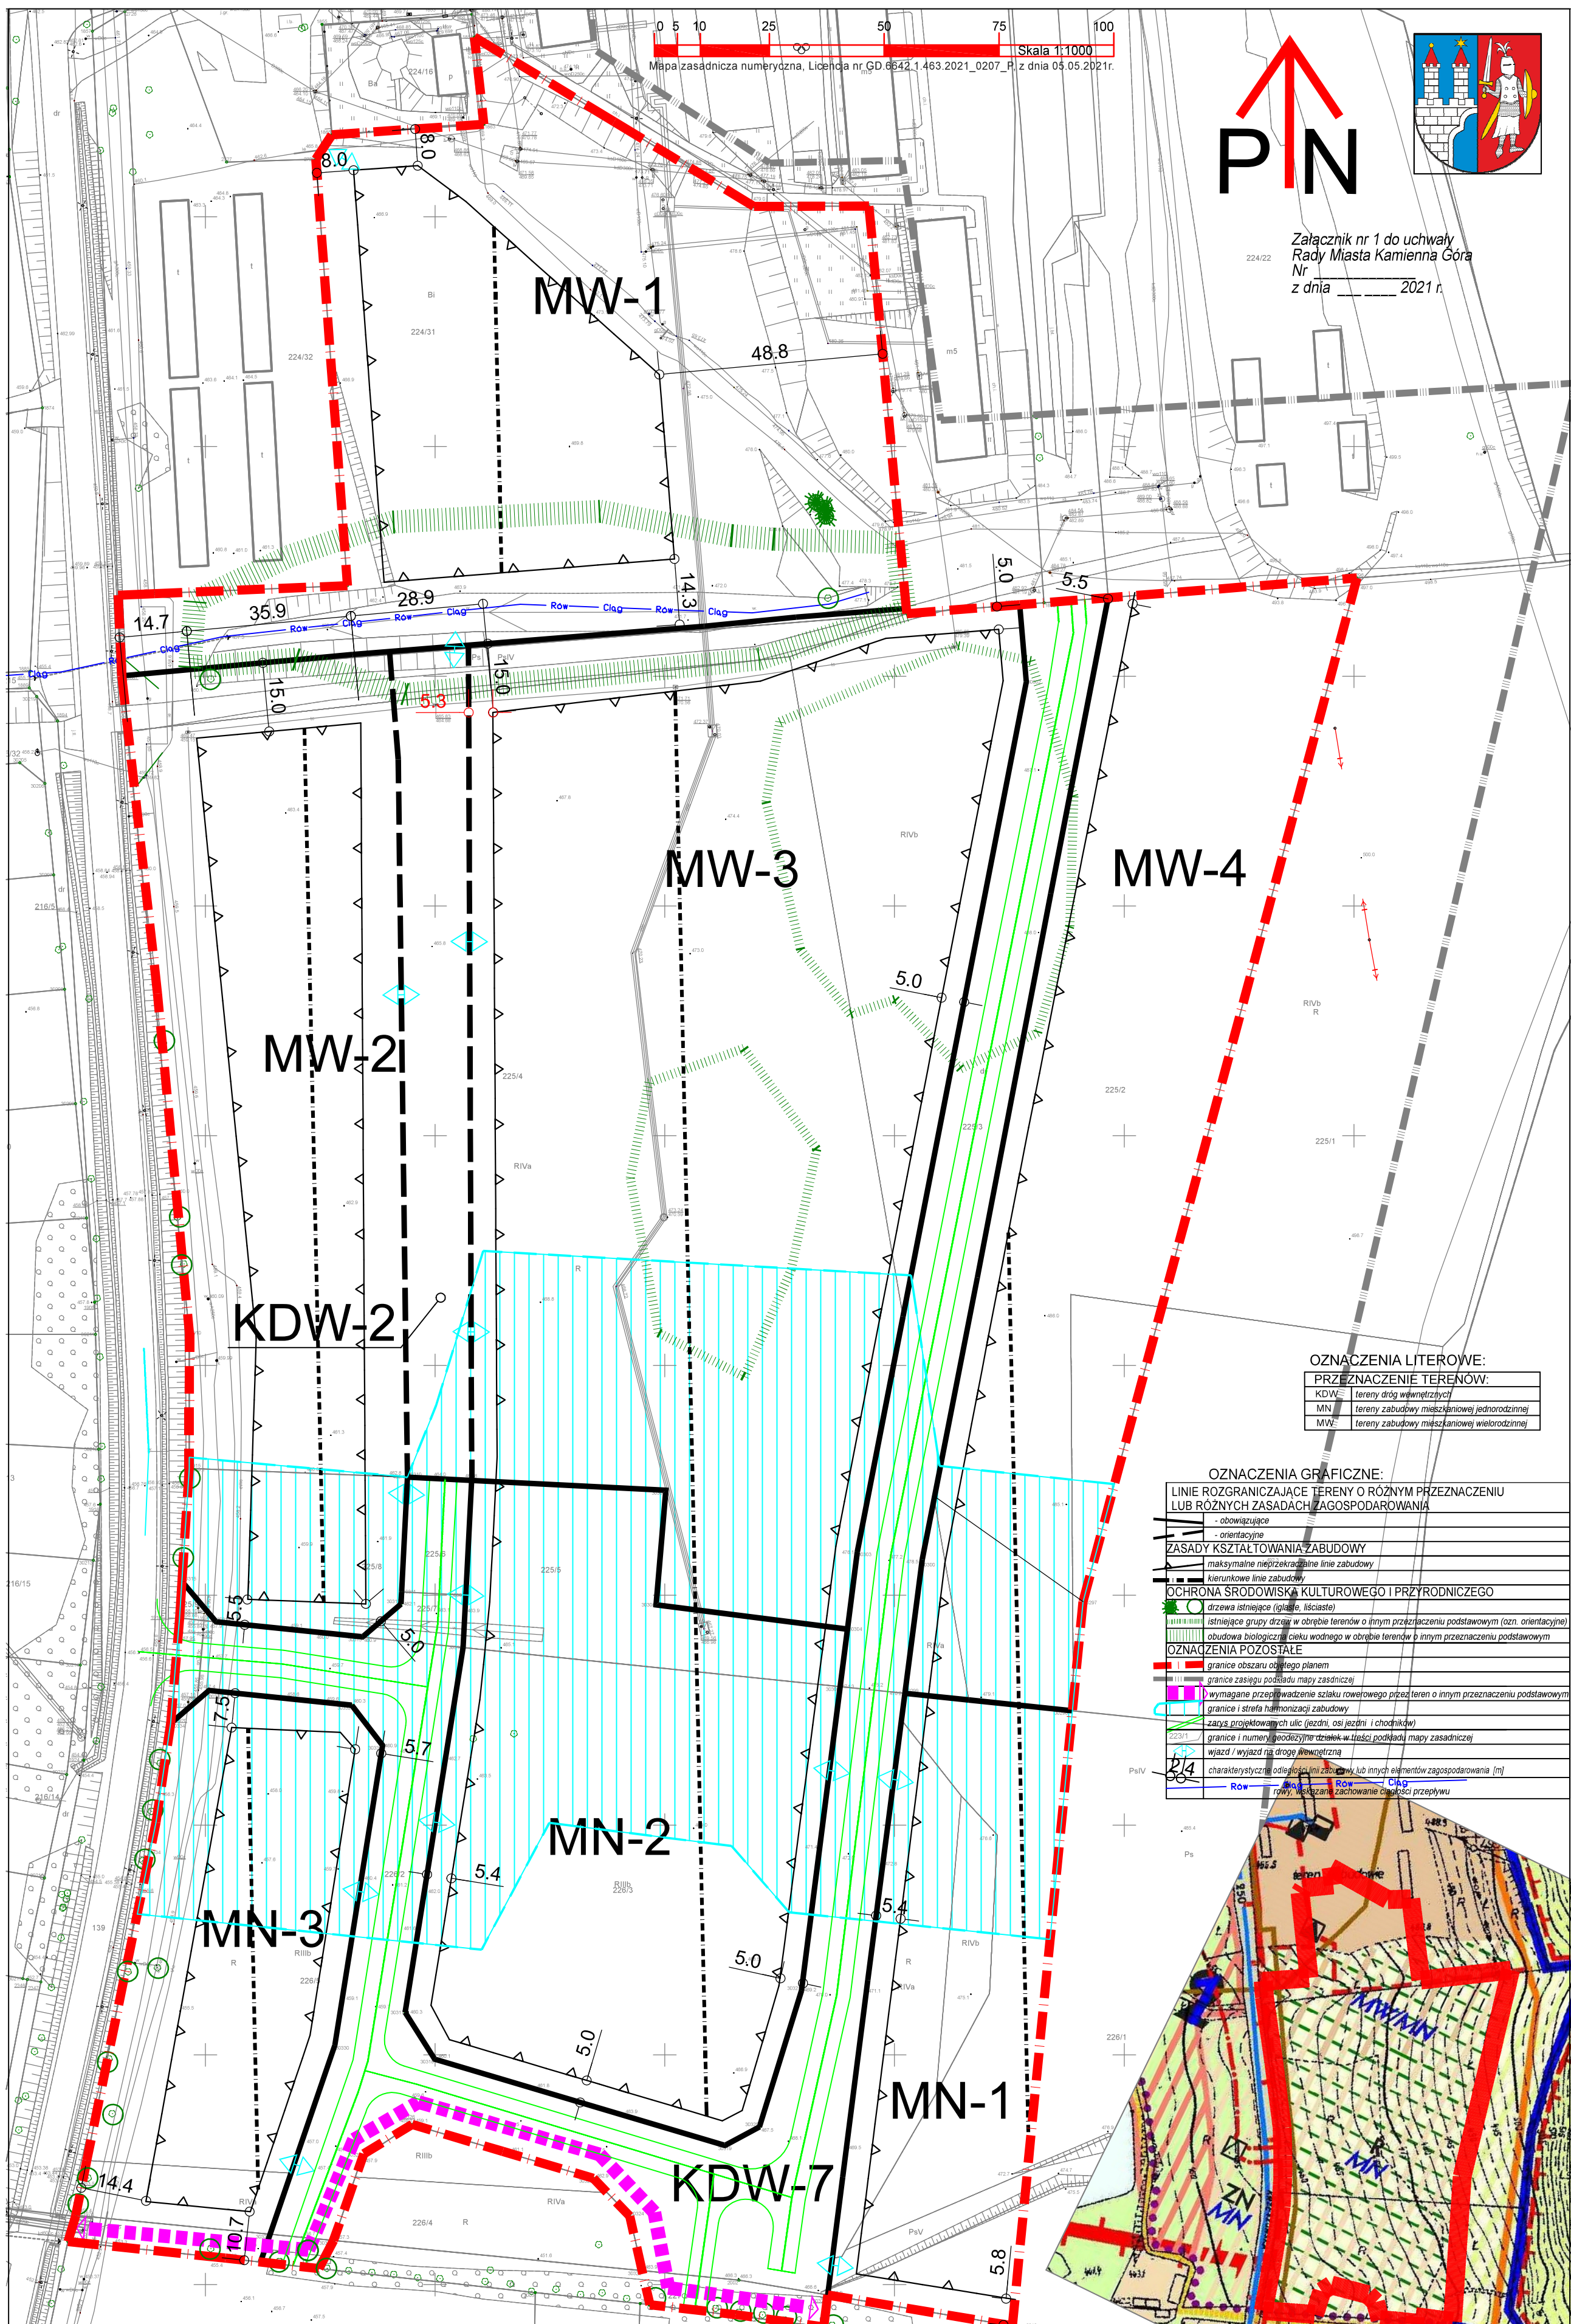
0 5 10 25 50 75 100
Skala 1:1000
Mapa zasadnicza numeryczna, Licencja nr GD.6642.1.463.2021_0207_P z dnia 05.05.2021r.

P N

Załącznik nr 1 do uchwały
Rady Miasta Kamienna Góra
Nr ______________
z dnia ___ ____ 2021 r.

MW-1
MW-2
MW-3
MW-4
KDW-2
MN-1
MN-2
MN-3
KDW-7

8.0
8.0
48.8
14.7
35.9
28.9
14.3
5.0
5.5
15.0
15.0
5.3
5.0
5.5
5.0
7.5
5.7
5.4
5.4
5.0
5.0
14.4
10.7
5.8

Rów Cieg Rów Cieg Rów Cieg Rów Cieg

OZNACZENIA LITEROWE:
PRZEZNACZENIE TERENÓW:
| KDW | tereny dróg wewnętrznych |
|---|---|
| MN | tereny zabudowy mieszkaniowej jednorodzinnej |
| MW | tereny zabudowy mieszkaniowej wielorodzinnej |

OZNACZENIA GRAFICZNE:
LINIE ROZGRANICZAJĄCE TERENY O RÓŻNYM PRZEZNACZENIU LUB RÓŻNYCH ZASADACH ZAGOSPODAROWANIA
- obowiązujące
- orientacyjne
ZASADY KSZTAŁTOWANIA ZABUDOWY
maksymalne nieprzekraczalne linie zabudowy
kierunkowe linie zabudowy
OCHRONA ŚRODOWISKA KULTUROWEGO I PRZYRODNICZEGO
drzewa istniejące (iglaste, liściaste)
istniejące grupy drzew w obrębie terenów o innym przeznaczeniu podstawowym (ozn. orientacyjne)
obudowa biologiczna cieku wodnego w obrębie terenów o innym przeznaczeniu podstawowym
OZNACZENIA POZOSTAŁE
granice obszaru objętego planem
granice zasięgu podkładu mapy zasadniczej
wymagane przeprowadzenie szlaku rowerowego przez teren o innym przeznaczeniu podstawowym
granice i strefa harmonizacji zabudowy
zarys projektowanych ulic (jezdni, osi jezdni i chodników)
223/1 granice i numery geodezyjne działek w treści podkładu mapy zasadniczej
wjazd / wyjazd na drogę wewnętrzną
2,4 charakterystyczne odległości linii zabudowy lub innych elementów zagospodarowania [m]
Rów Cieg Rów Cieg rowy, wskazane zachowanie ciągłości przepływu

224/16 224/31 224/32 224/22 225/4 225/3 225/2 225/1 225/5 225/8 226/3 226/1 226/4 216/5 216/15 216/14
Bi Ba RIVb RIVa RIIIb R PsV PsIV Ps dr m5
ZN MN MW/MN